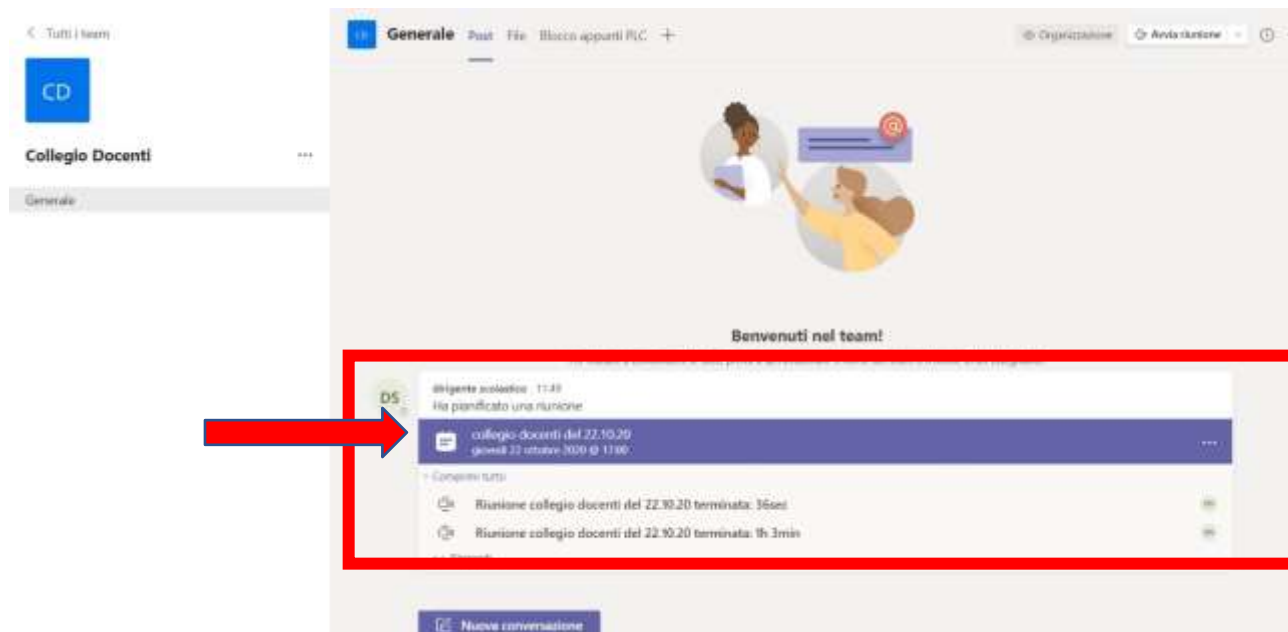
< Tutti i team

CD

Collegio Docenti ...

Generale

CD Generale Post File Blocco appunti PLC +

Organizzazione Avvia riunione

Benvenuti nel team!

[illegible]

DS Dirigente scolastico 11:49
Ha pianificato una riunione

collegio docenti del 22.10.20
giovedì 22 ottobre 2020 @ 17:00

Comprimi tutto

Riunione collegio docenti del 22.10.20 terminata: 36sec

Riunione collegio docenti del 22.10.20 terminata: 1h 3min

Rispondi

Nuova conversazione